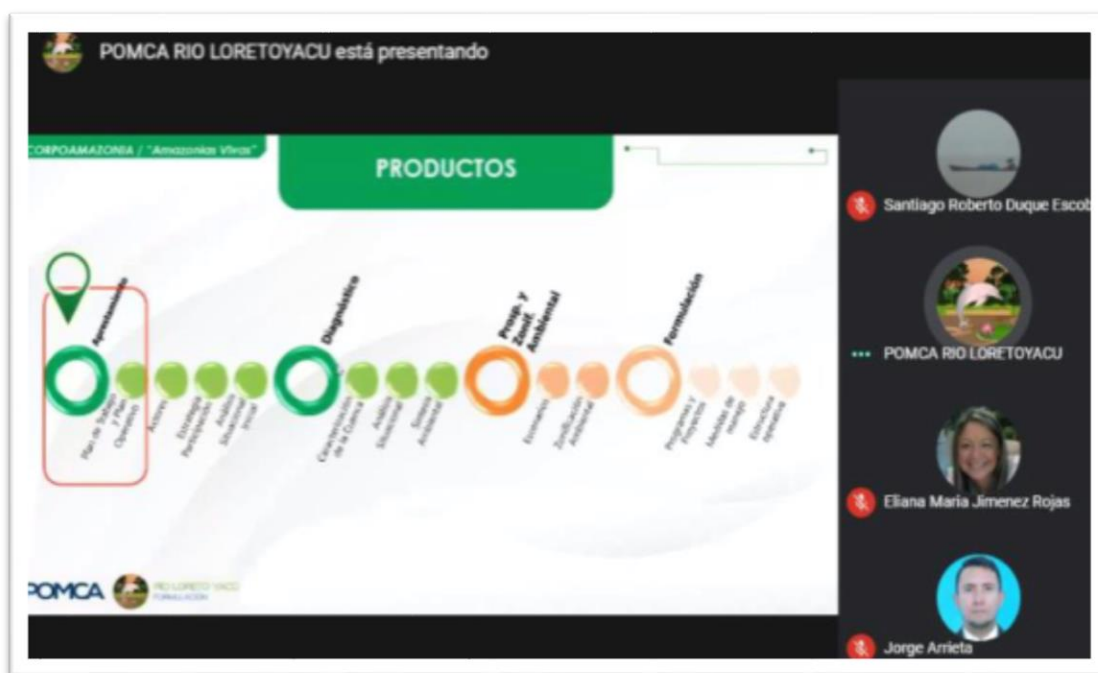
POMCA RIO LORETOYACU está presentando

CORPOAMAZONIA / "Amazonias Vivas"

PRODUCTOS

Aprestamiento

Plan de Trabajo y Plan Operativo

Actores

Estrategia Participación

Análisis Situacional Inicial

Diagnóstico

Caracterización de la Cuenca

Análisis Situacional

Síntesis Ambiental

Prosp. y Zonif. Ambiental

Escenarios

Zonificación Ambiental

Formulación

Programas y Proyectos

Medidas de manejo

Estructura operativa

POMCA RIO LORETO YACU FORMULACIÓN

Santiago Roberto Duque Escob

POMCA RIO LORETOYACU

Eliana Maria Jimenez Rojas

Jorge Arrieta